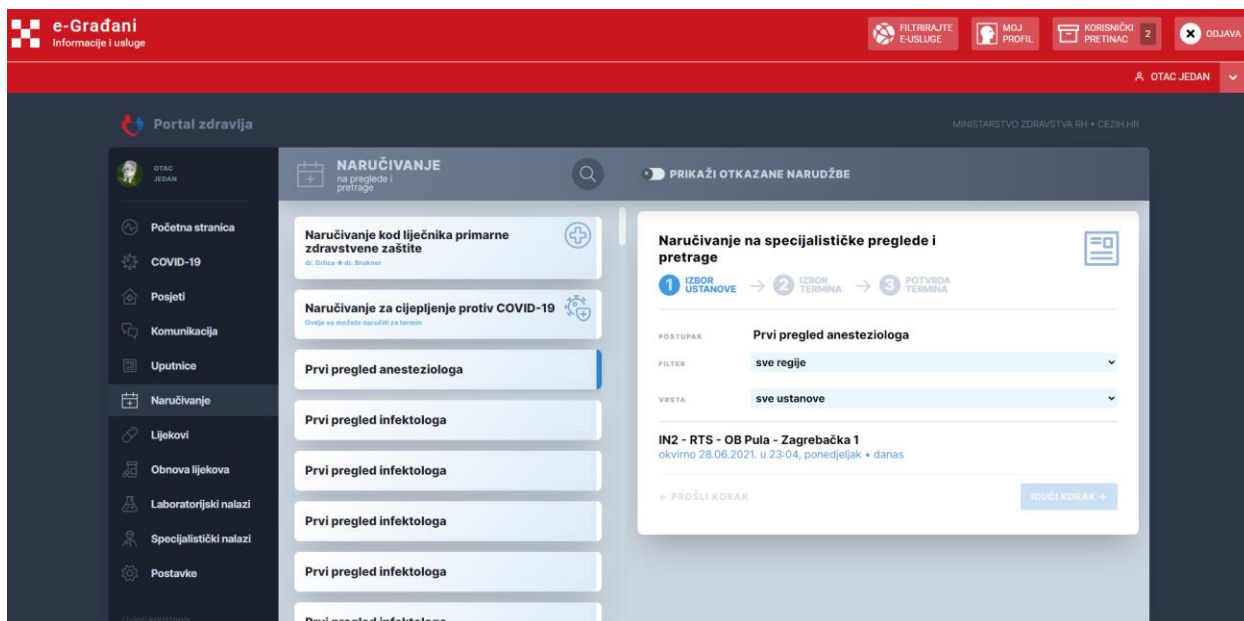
e-Građani
Informacije i usluge

FILTRIRAJTE E-USLUGE
MOJ PROFIL
KORISNIČKI PRETINAC 2
ODJAVA

OTAC JEDAN

Portal zdravlja

MINISTARSTVO ZDRAVSTVA RH • CEZIH.HR

OTAC JEDAN

Početna stranica
COVID-19
Posjeti
Komunikacija
Uputnice
Naručivanje
Lijekovi
Obnova lijekova
Laboratorijski nalazi
Specijalistički nalazi
Postavke
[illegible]

NARUČIVANJE
na preglede i pretrage

PRIKAŽI OTKAZANE NARUDŽBE

Naručivanje kod liječnika primarne zdravstvene zaštite
dr. Grlica ✦ dr. Brukner

Naručivanje za cijepljenje protiv COVID-19
Ovdje se možete naručiti za termin

Prvi pregled anesteziologa

Prvi pregled infektologa

Prvi pregled infektologa

Prvi pregled infektologa

Prvi pregled infektologa

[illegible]

Naručivanje na specijalističke preglede i pretrage

1 IZBOR USTANOVE → 2 IZBOR TERMINA → 3 POTVRDA TERMINA

POSTUPAK Prvi pregled anesteziologa
FILTER sve regije
VRSTA sve ustanove

IN2 - RTS - OB Pula - Zagrebačka 1
okvirno 28.06.2021. u 23:04, ponedjeljak • danas

← PROŠLI KORAK
IDUĆI KORAK →